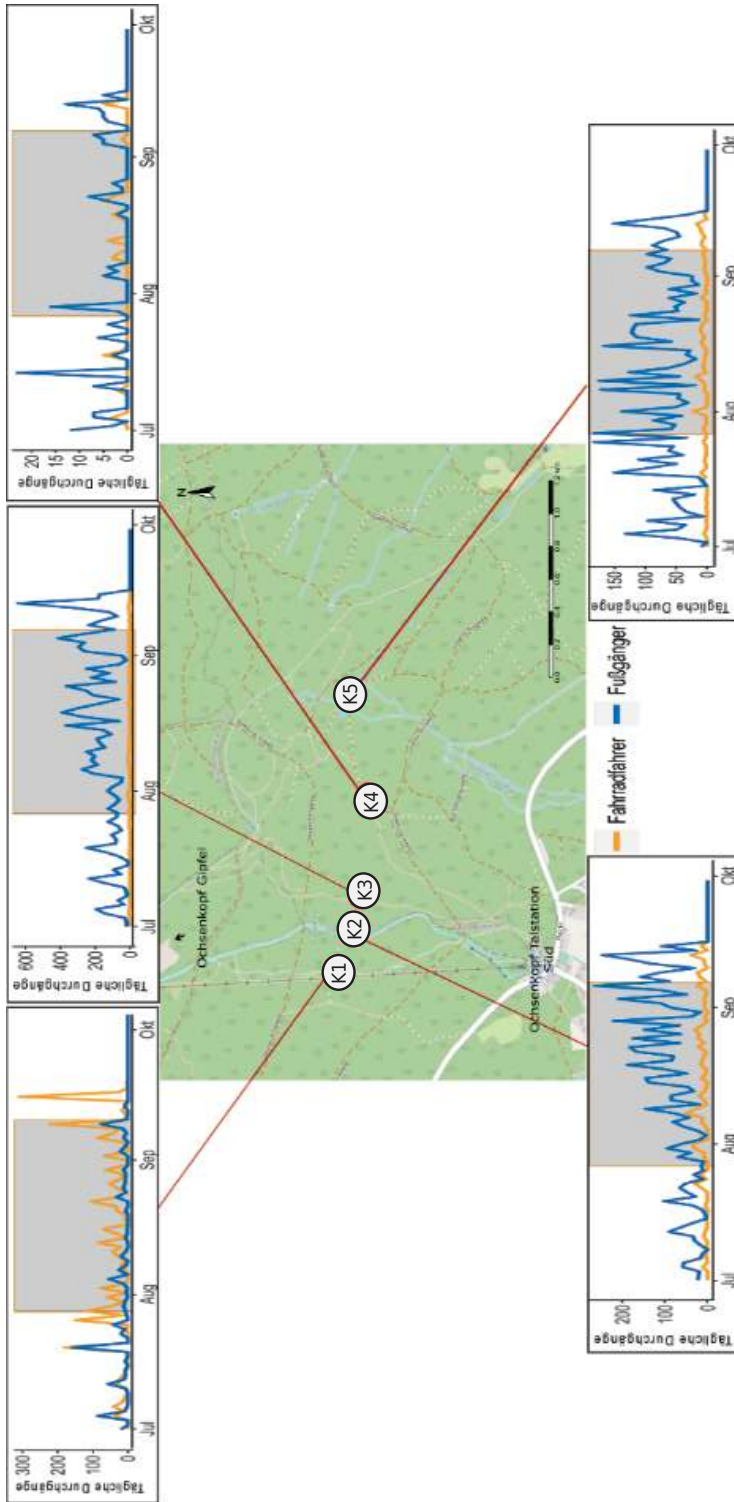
Tägliche Durchgänge
300
200
100
0
Jul
Aug
Sep
Okt

Tägliche Durchgänge
600
400
200
0
Jul
Aug
Sep
Okt

Tägliche Durchgänge
20
15
10
5
0
Jul
Aug
Sep
Okt

Ochsenkopf Gipfel
Ochsenkopf Talstation Süd
K1
K2
K3
K4
K5
N

Fahrradfahrer
Fußgänger

Tägliche Durchgänge
200
100
0
Jul
Aug
Sep
Okt

Tägliche Durchgänge
150
100
50
0
Jul
Aug
Sep
Okt